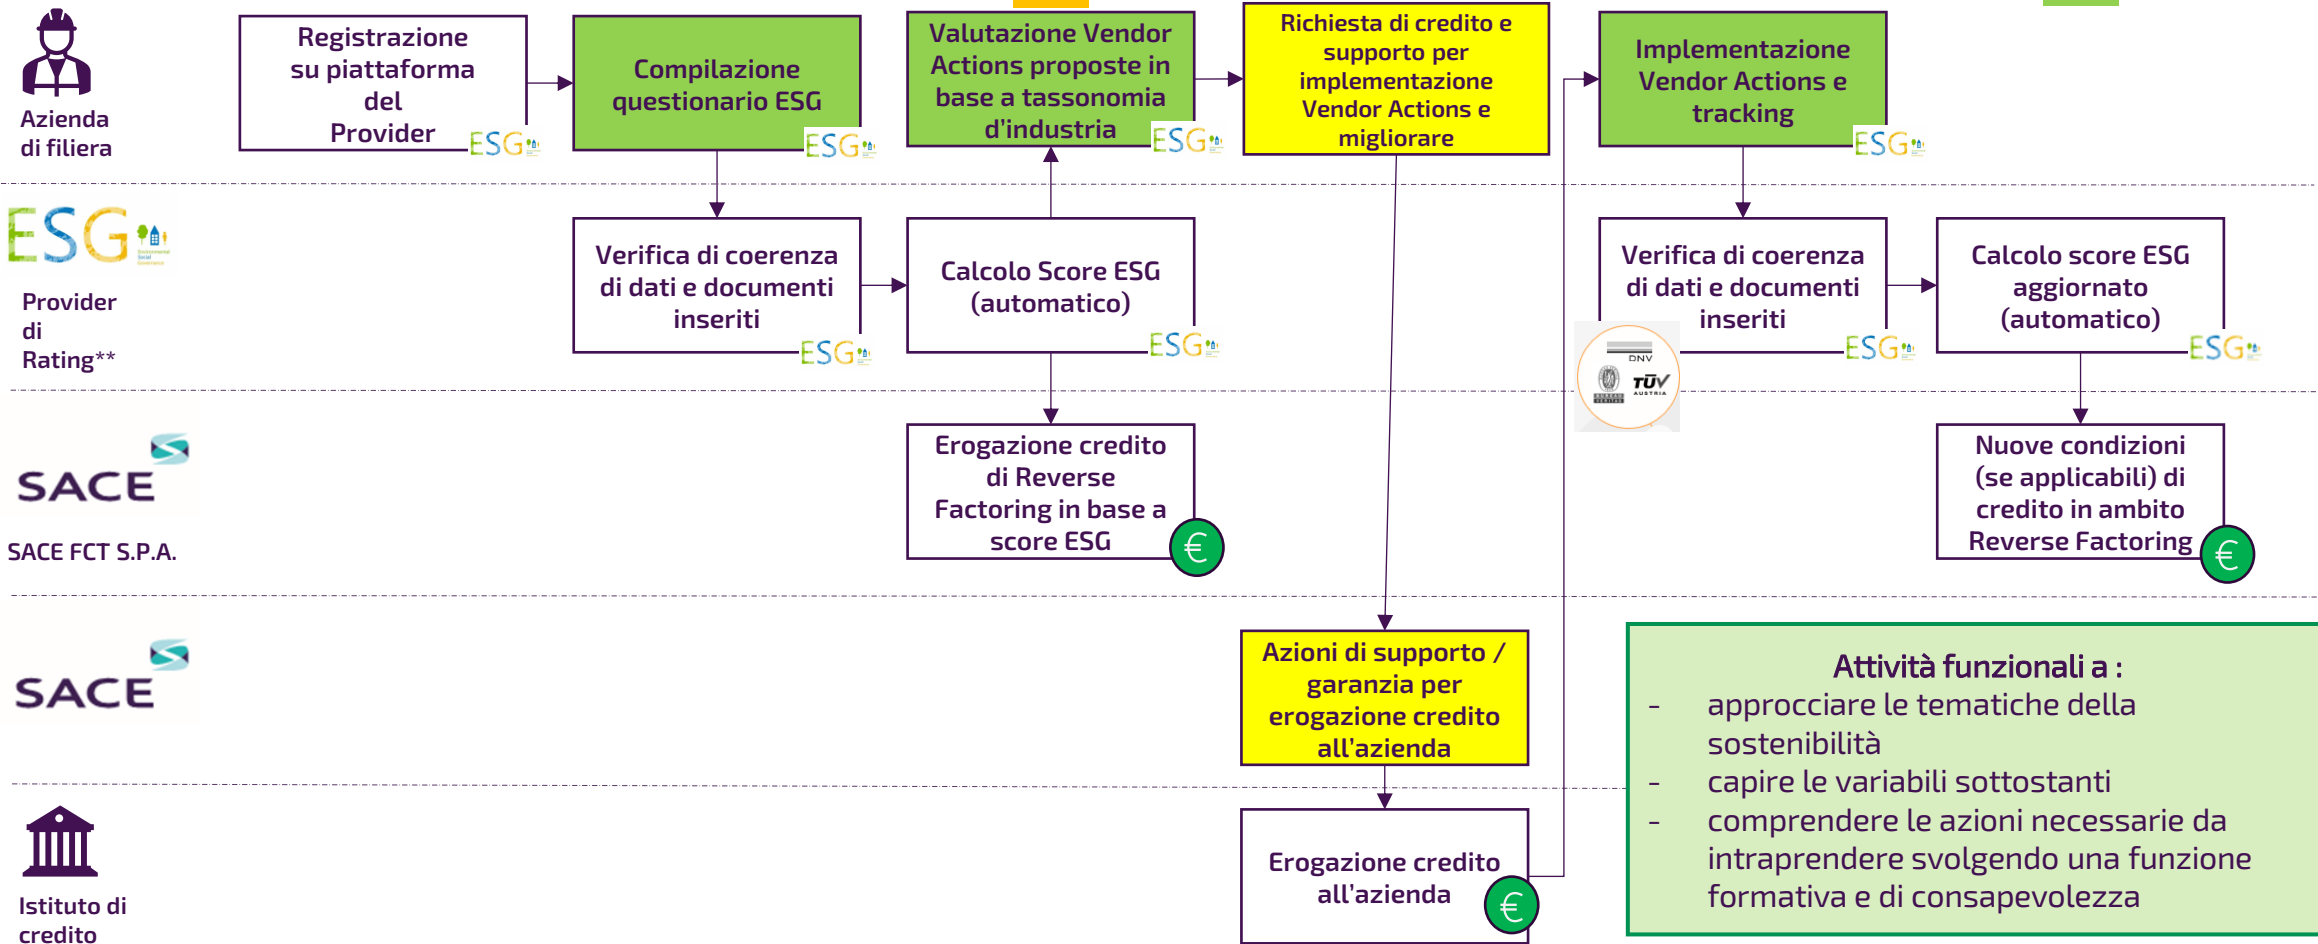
Azienda di filiera

Registrazione su piattaforma del Provider ESG

Compilazione questionario ESG ESG

Valutazione Vendor Actions proposte in base a tassonomia d'industria ESG

Richiesta di credito e supporto per implementazione Vendor Actions e migliorare

Implementazione Vendor Actions e tracking ESG

ESG

Provider di Rating**

Verifica di coerenza di dati e documenti inseriti ESG

Calcolo Score ESG (automatico) ESG

Verifica di coerenza di dati e documenti inseriti ESG

DNV TÜV AUSTRIA

Calcolo score ESG aggiornato (automatico) ESG

SACE

SACE FCT S.P.A.

Erogazione credito di Reverse Factoring in base a score ESG €

Nuove condizioni (se applicabili) di credito in ambito Reverse Factoring €

SACE

Azioni di supporto / garanzia per erogazione credito all'azienda

Attività funzionali a :
- approcciare le tematiche della sostenibilità
- capire le variabili sottostanti
- comprendere le azioni necessarie da intraprendere svolgendo una funzione formativa e di consapevolezza

Istituto di credito

Erogazione credito all'azienda €